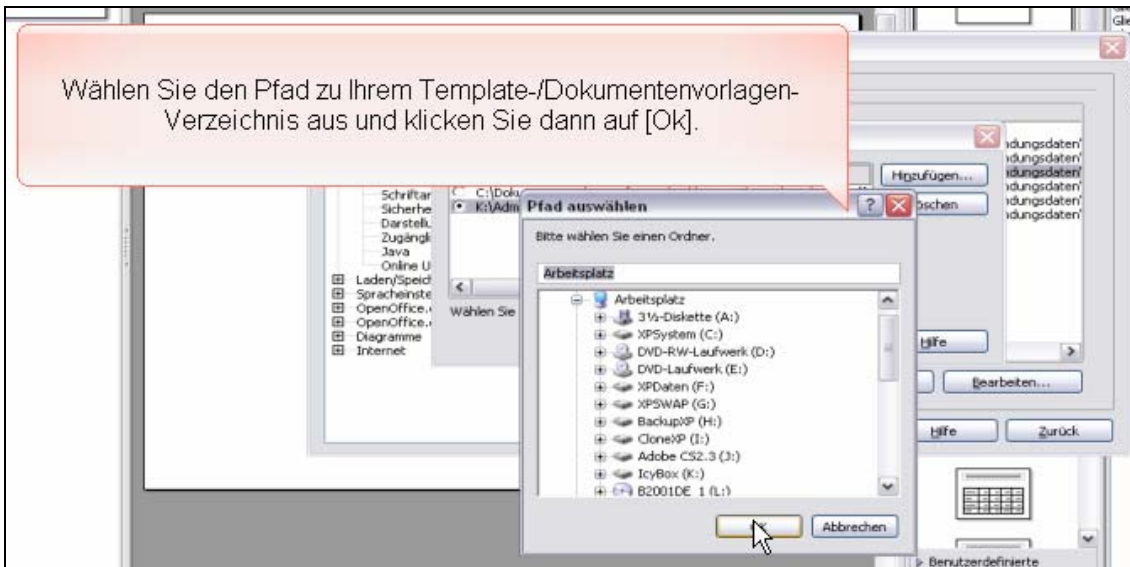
Wählen Sie den Pfad zu Ihrem Template-/Dokumentenvorlagen-Verzeichnis aus und klicken Sie dann auf [Ok].

Schriftar
Sicherhe
Darstellu
Zugängli
Java
Online U
Laden/Speich
Spracheinste
OpenOffice.
OpenOffice.
Diagramme
Internet

C:\Doku
K:\Adm

Wählen Sie

Hinzufügen...
öschen

ndungsdaten
ndungsdaten
ndungsdaten
ndungsdaten
ndungsdaten
ndungsdaten

Hilfe
Bearbeiten...
Hilfe
Zurück

Pfad auswählen
Bitte wählen Sie einen Ordner.
Arbeitsplatz
Arbeitsplatz
3½-Diskette (A:)
XPSystem (C:)
DVD-RW-Laufwerk (D:)
DVD-Laufwerk (E:)
XPDaten (F:)
XPSWAP (G:)
BackupXP (H:)
CloneXP (I:)
Adobe CS2.3 (J:)
IcyBox (K:)
B2001DE 1 (L:)

Abbrechen

Benutzerdefinierte